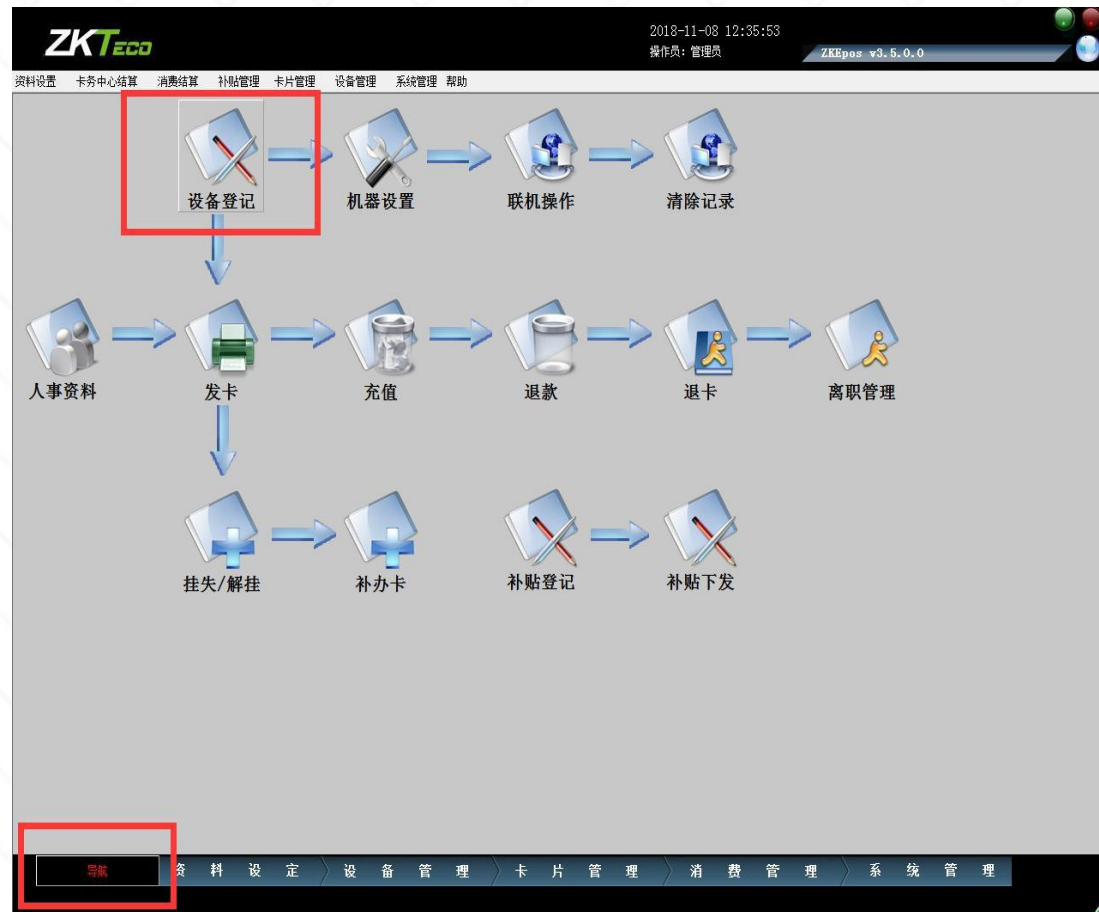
ZKTeco

2018-11-08 12:35:53
操作员：管理员
ZKEpos v3.5.0.0

资料设置 卡务中心结算 消费结算 补贴管理 卡片管理 设备管理 系统管理 帮助

设备登记
机器设置
联机操作
清除记录

人事资料
发卡
充值
退款
退卡
离职管理

挂失/解挂
补办卡
补贴登记
补贴下发

导航 资料设定 设备管理 卡片管理 消费管理 系统管理